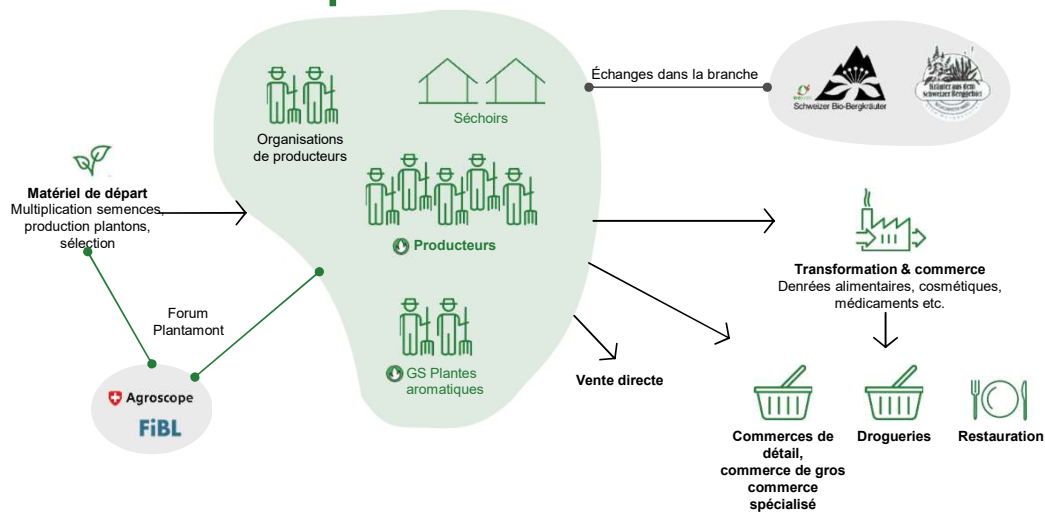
Échanges dans la branche

Schweizer Bio-Bergkräuter

Kräuter aus dem Schweizer Berggebiet

Organisations de producteurs

Séchoirs

Matériel de départ
Multiplication semences, production plantons, sélection

Producteurs

Transformation & commerce
Denrées alimentaires, cosmétiques, médicaments etc.

Forum Plantamont

GS Plantes aromatiques

Vente directe

Agroscope

FiBL

Commerces de détail, commerce de gros commerce spécialisé

Drogueries

Restauration